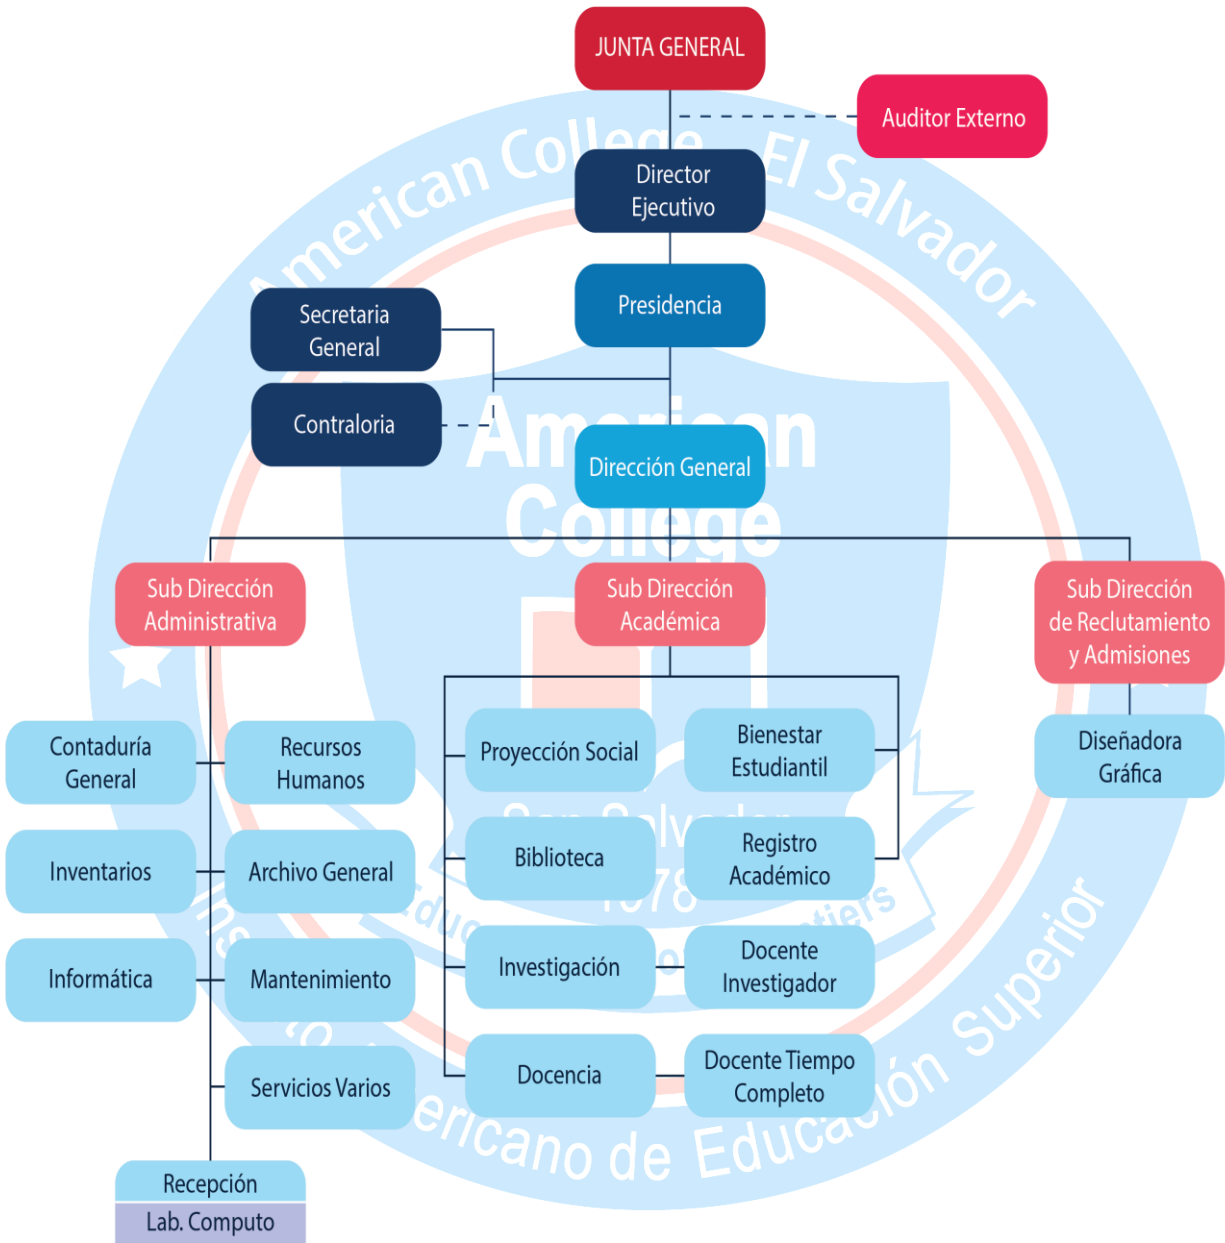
JUNTA GENERAL

Auditor Externo

Director Ejecutivo

Presidencia

Secretaria General

Contraloria

Dirección General

Sub Dirección Administrativa

Sub Dirección Académica

Sub Dirección de Reclutamiento y Admisiones

Contaduría General

Recursos Humanos

Inventarios

Archivo General

Informática

Mantenimiento

Servicios Varios

Recepción

Lab. Computo

Proyección Social

Bienestar Estudiantil

Biblioteca

Registro Académico

Investigación

Docente Investigador

Docencia

Docente Tiempo Completo

Diseñadora Gráfica

American College El Salvador

American College

San Salvador 1978

Instituto Americano de Educación Superior